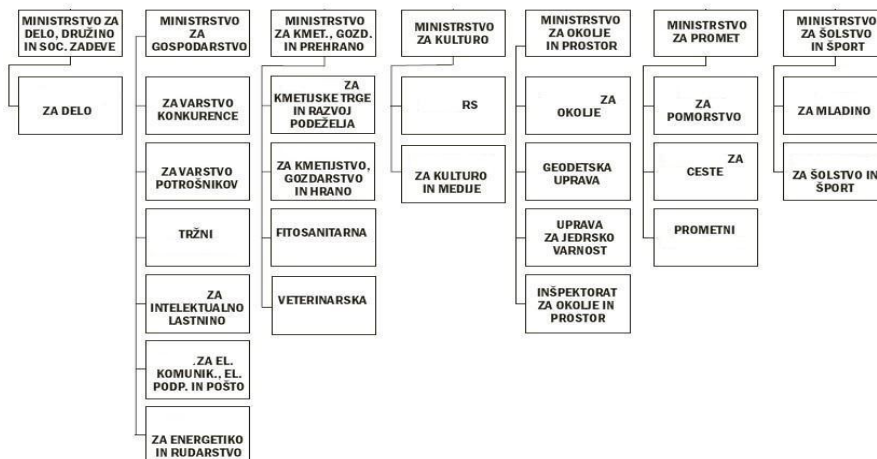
MINISTRSTVO ZA DELO, DRUŽINO IN SOC. ZADEVE

ZA DELO

MINISTRSTVO ZA GOSPODARSTVO

ZA VARSTVO KONKURENCE

ZA VARSTVO POTROŠNIKOV

TRŽNI

ZA INTELEKTUALNO LASTNINO

.ZA EL. KOMUNIK., EL. PODP. IN POŠTO

ZA ENERGETIKO IN RUDARSTVO

MINISTRSTVO ZA KMET., GOZD. IN PREHRANO

ZA KMETIJSKE TRGE IN RAZVOJ PODEŽELJA

ZA KMETIJSTVO, GOZDARSTVO IN HRANO

FITOSANITARNA

VETERINARSKA

MINISTRSTVO ZA KULTURO

RS

ZA KULTURO IN MEDIJE

MINISTRSTVO ZA OKOLJE IN PROSTOR

ZA OKOLJE

GEODETSKA UPRAVA

UPRAVA ZA JEDRSKO VARNOST

INŠPEKTORAT ZA OKOLJE IN PROSTOR

MINISTRSTVO ZA PROMET

ZA POMORSTVO

ZA CESTE

PROMETNI

MINISTRSTVO ZA ŠOLSTVO IN ŠPORT

ZA MLADINO

ZA ŠOLSTVO IN ŠPORT